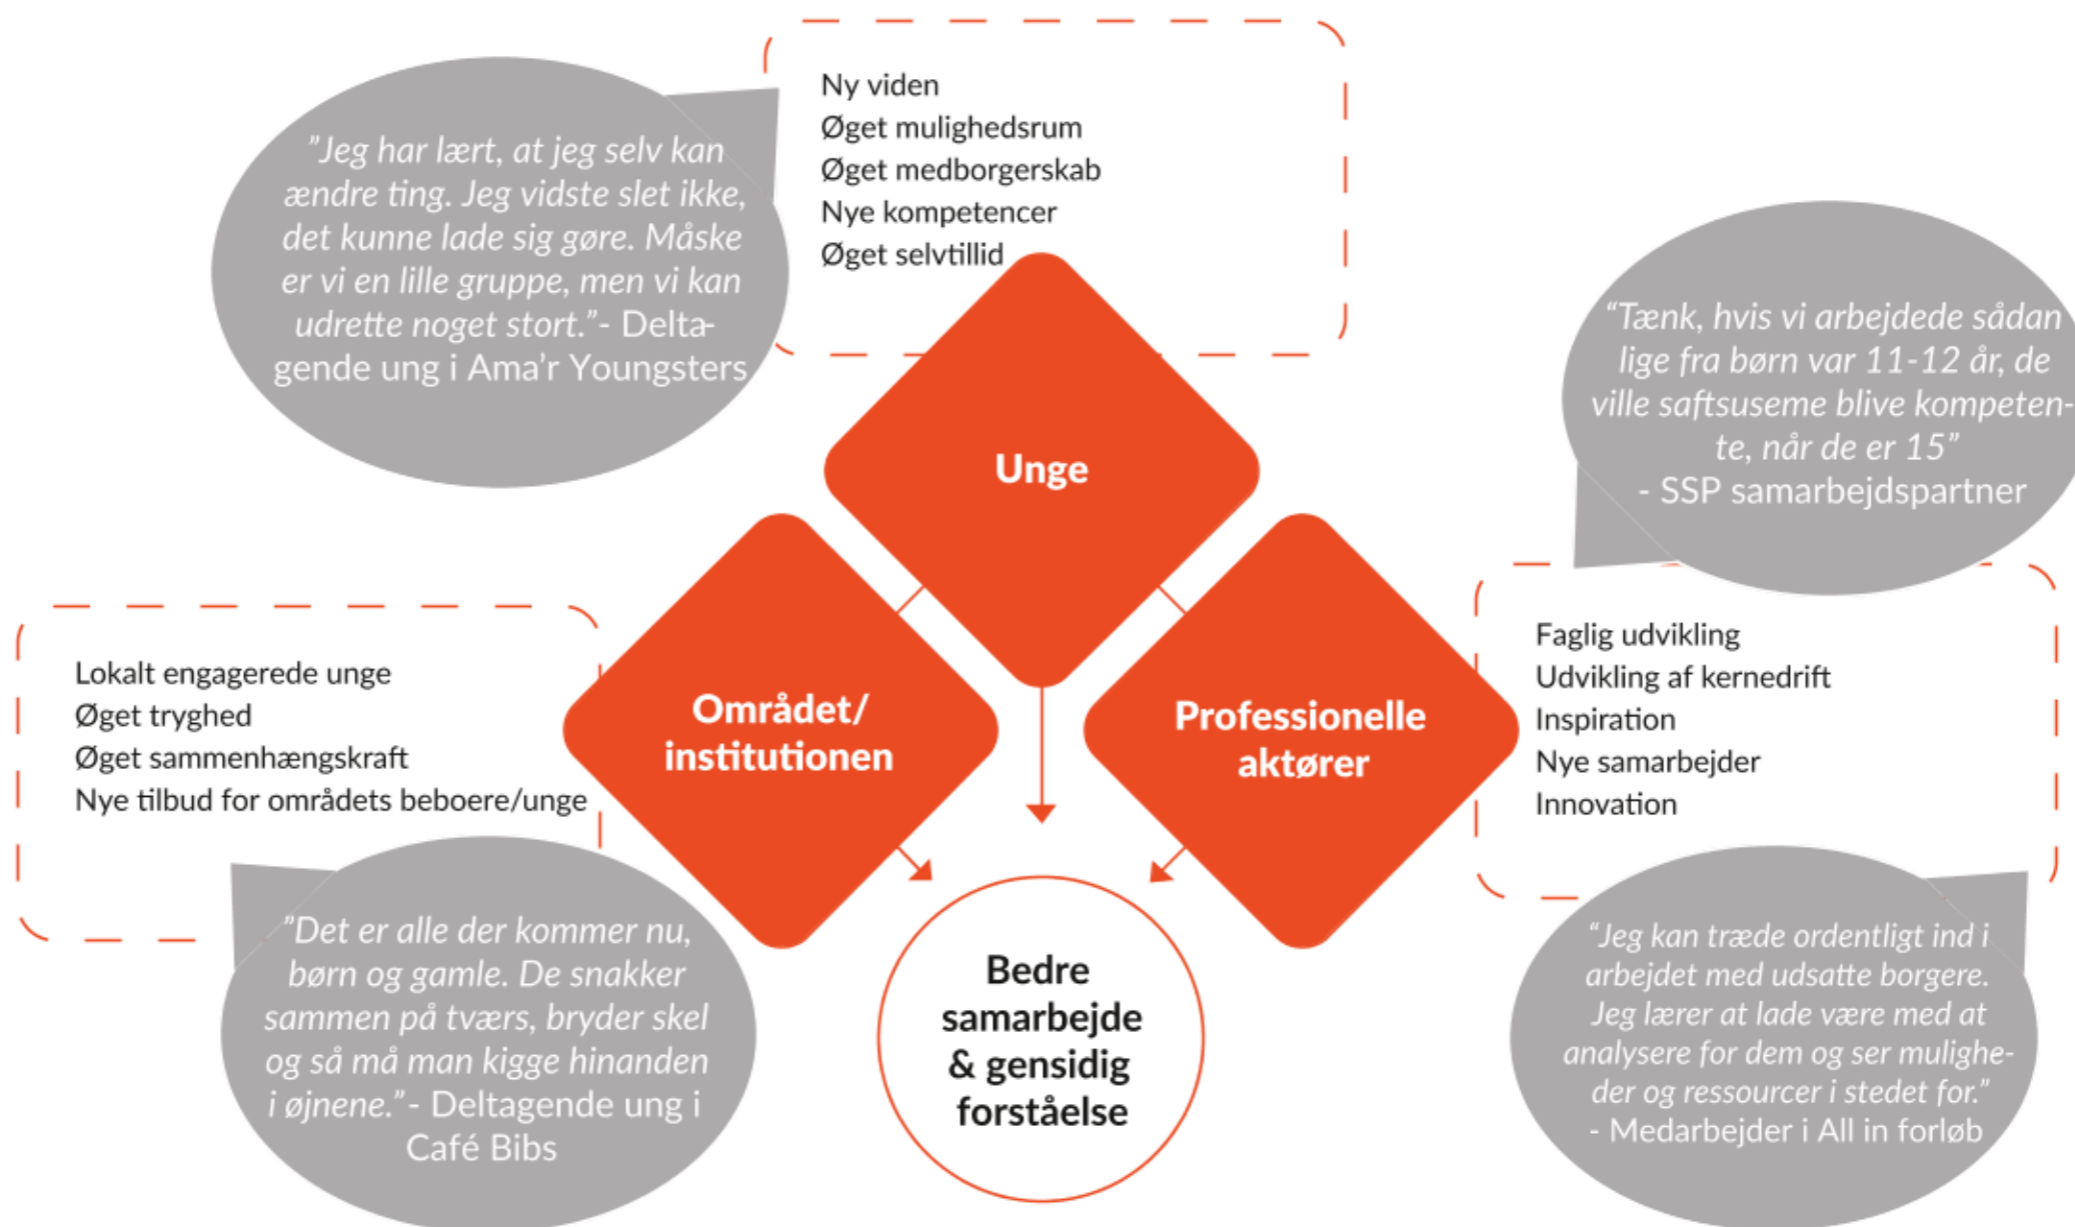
”Jeg har lært, at jeg selv kan ændre ting. Jeg vidste slet ikke, det kunne lade sig gøre. Måske er vi en lille gruppe, men vi kan udrette noget stort.”- Deltagende ung i Ama’r Youngsters

Ny viden
Øget mulighedsrum
Øget medborgerskab
Nye kompetencer
Øget selvtillid

“Tænk, hvis vi arbejdede sådan lige fra børn var 11-12 år, de ville saftsuseme blive kompetente, når de er 15”
- SSP samarbejdspartner

Unge

Lokalt engagerede unge
Øget tryghed
Øget sammenhængskraft
Nye tilbud for områdets beboere/unge

Området/ institutionen

Professionelle aktører

Faglig udvikling
Udvikling af kernedrift
Inspiration
Nye samarbejder
Innovation

”Det er alle der kommer nu, børn og gamle. De snakker sammen på tværs, bryder skel og så må man kigge hinanden i øjnene.”- Deltagende ung i Café Bibs

Bedre samarbejde & gensidig forståelse

“Jeg kan træde ordentligt ind i arbejdet med udsatte borgere. Jeg lærer at lade være med at analysere for dem og ser muligheder og ressourcer i stedet for.”
- Medarbejder i All in forløb